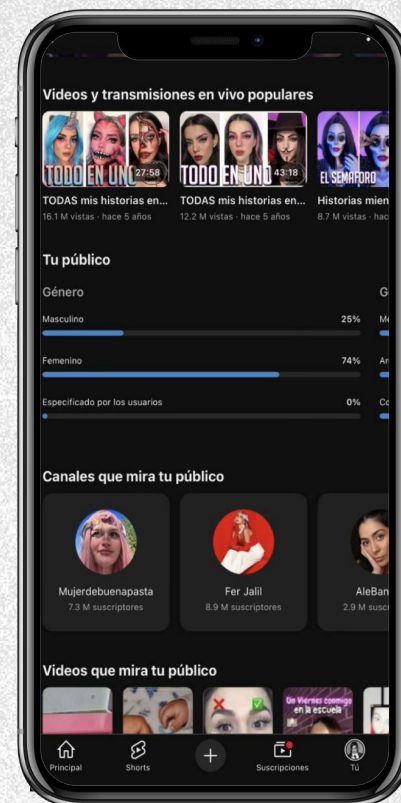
Videos y transmisiones en vivo populares

TODO EN UNO 27:58
TODAS mis historias en...
16.1 M vistas · hace 5 años

TODO EN UNO 43:18
TODAS mis historias en...
12.2 M vistas · hace 5 años

EL SEMAFORO
Historias mien
8.7 M vistas · hac

Tu público

Género

Masculino 25%

Femenino 74%

Especificado por los usuarios 0%

G
Me
An
Co

Canales que mira tu público

Mujerdebuenapasta
7.3 M suscriptores

Fer Jalil
8.9 M suscriptores

AleBan
2.9 M susc

Videos que mira tu público

Un Viernes conmigo en la escuela

Principal
Shorts
Suscripciones
Tú